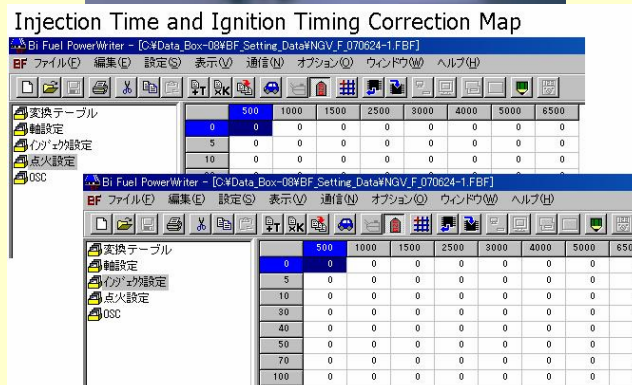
Injection Time and Ignition Timing Correction Map

Bi Fuel PowerWriter - [C:¥Data_Box-08¥BF_Setting_Data¥NGV_F_070624-1.FBF]

BF ファイル(F) 編集(E) 設定(S) 表示(V) 通信(N) オプション(O) ウィンドウ(W) ヘルプ(H)

変換テーブル
軸設定
インジェクタ設定
点火設定
OSC

| | 500 | 1000 | 1500 | 2500 | 3000 | 4000 | 5000 | 6500 |
|---|---|---|---|---|---|---|---|---|
| 0 | 0 | 0 | 0 | 0 | 0 | 0 | 0 | 0 |
| 5 | 0 | 0 | 0 | 0 | 0 | 0 | 0 | 0 |
| 10 | 0 | 0 | 0 | 0 | 0 | 0 | 0 | 0 |

Bi Fuel PowerWriter - [C:¥Data_Box-08¥BF_Setting_Data¥NGV_F_070624-1.FBF]

BF ファイル(F) 編集(E) 設定(S) 表示(V) 通信(N) オプション(O) ウィンドウ(W) ヘルプ(H)

変換テーブル
軸設定
インジェクタ設定
点火設定
OSC

| | 500 | 1000 | 1500 | 2500 | 3000 | 4000 | 5000 | 650 |
|---|---|---|---|---|---|---|---|---|
| 0 | 0 | 0 | 0 | 0 | 0 | 0 | 0 | |
| 5 | 0 | 0 | 0 | 0 | 0 | 0 | 0 | |
| 10 | 0 | 0 | 0 | 0 | 0 | 0 | 0 | |
| 30 | 0 | 0 | 0 | 0 | 0 | 0 | 0 | |
| 40 | 0 | 0 | 0 | 0 | 0 | 0 | 0 | |
| 50 | 0 | 0 | 0 | 0 | 0 | 0 | 0 | |
| 70 | 0 | 0 | 0 | 0 | 0 | 0 | 0 | |
| 100 | 0 | 0 | 0 | 0 | 0 | 0 | 0 | |